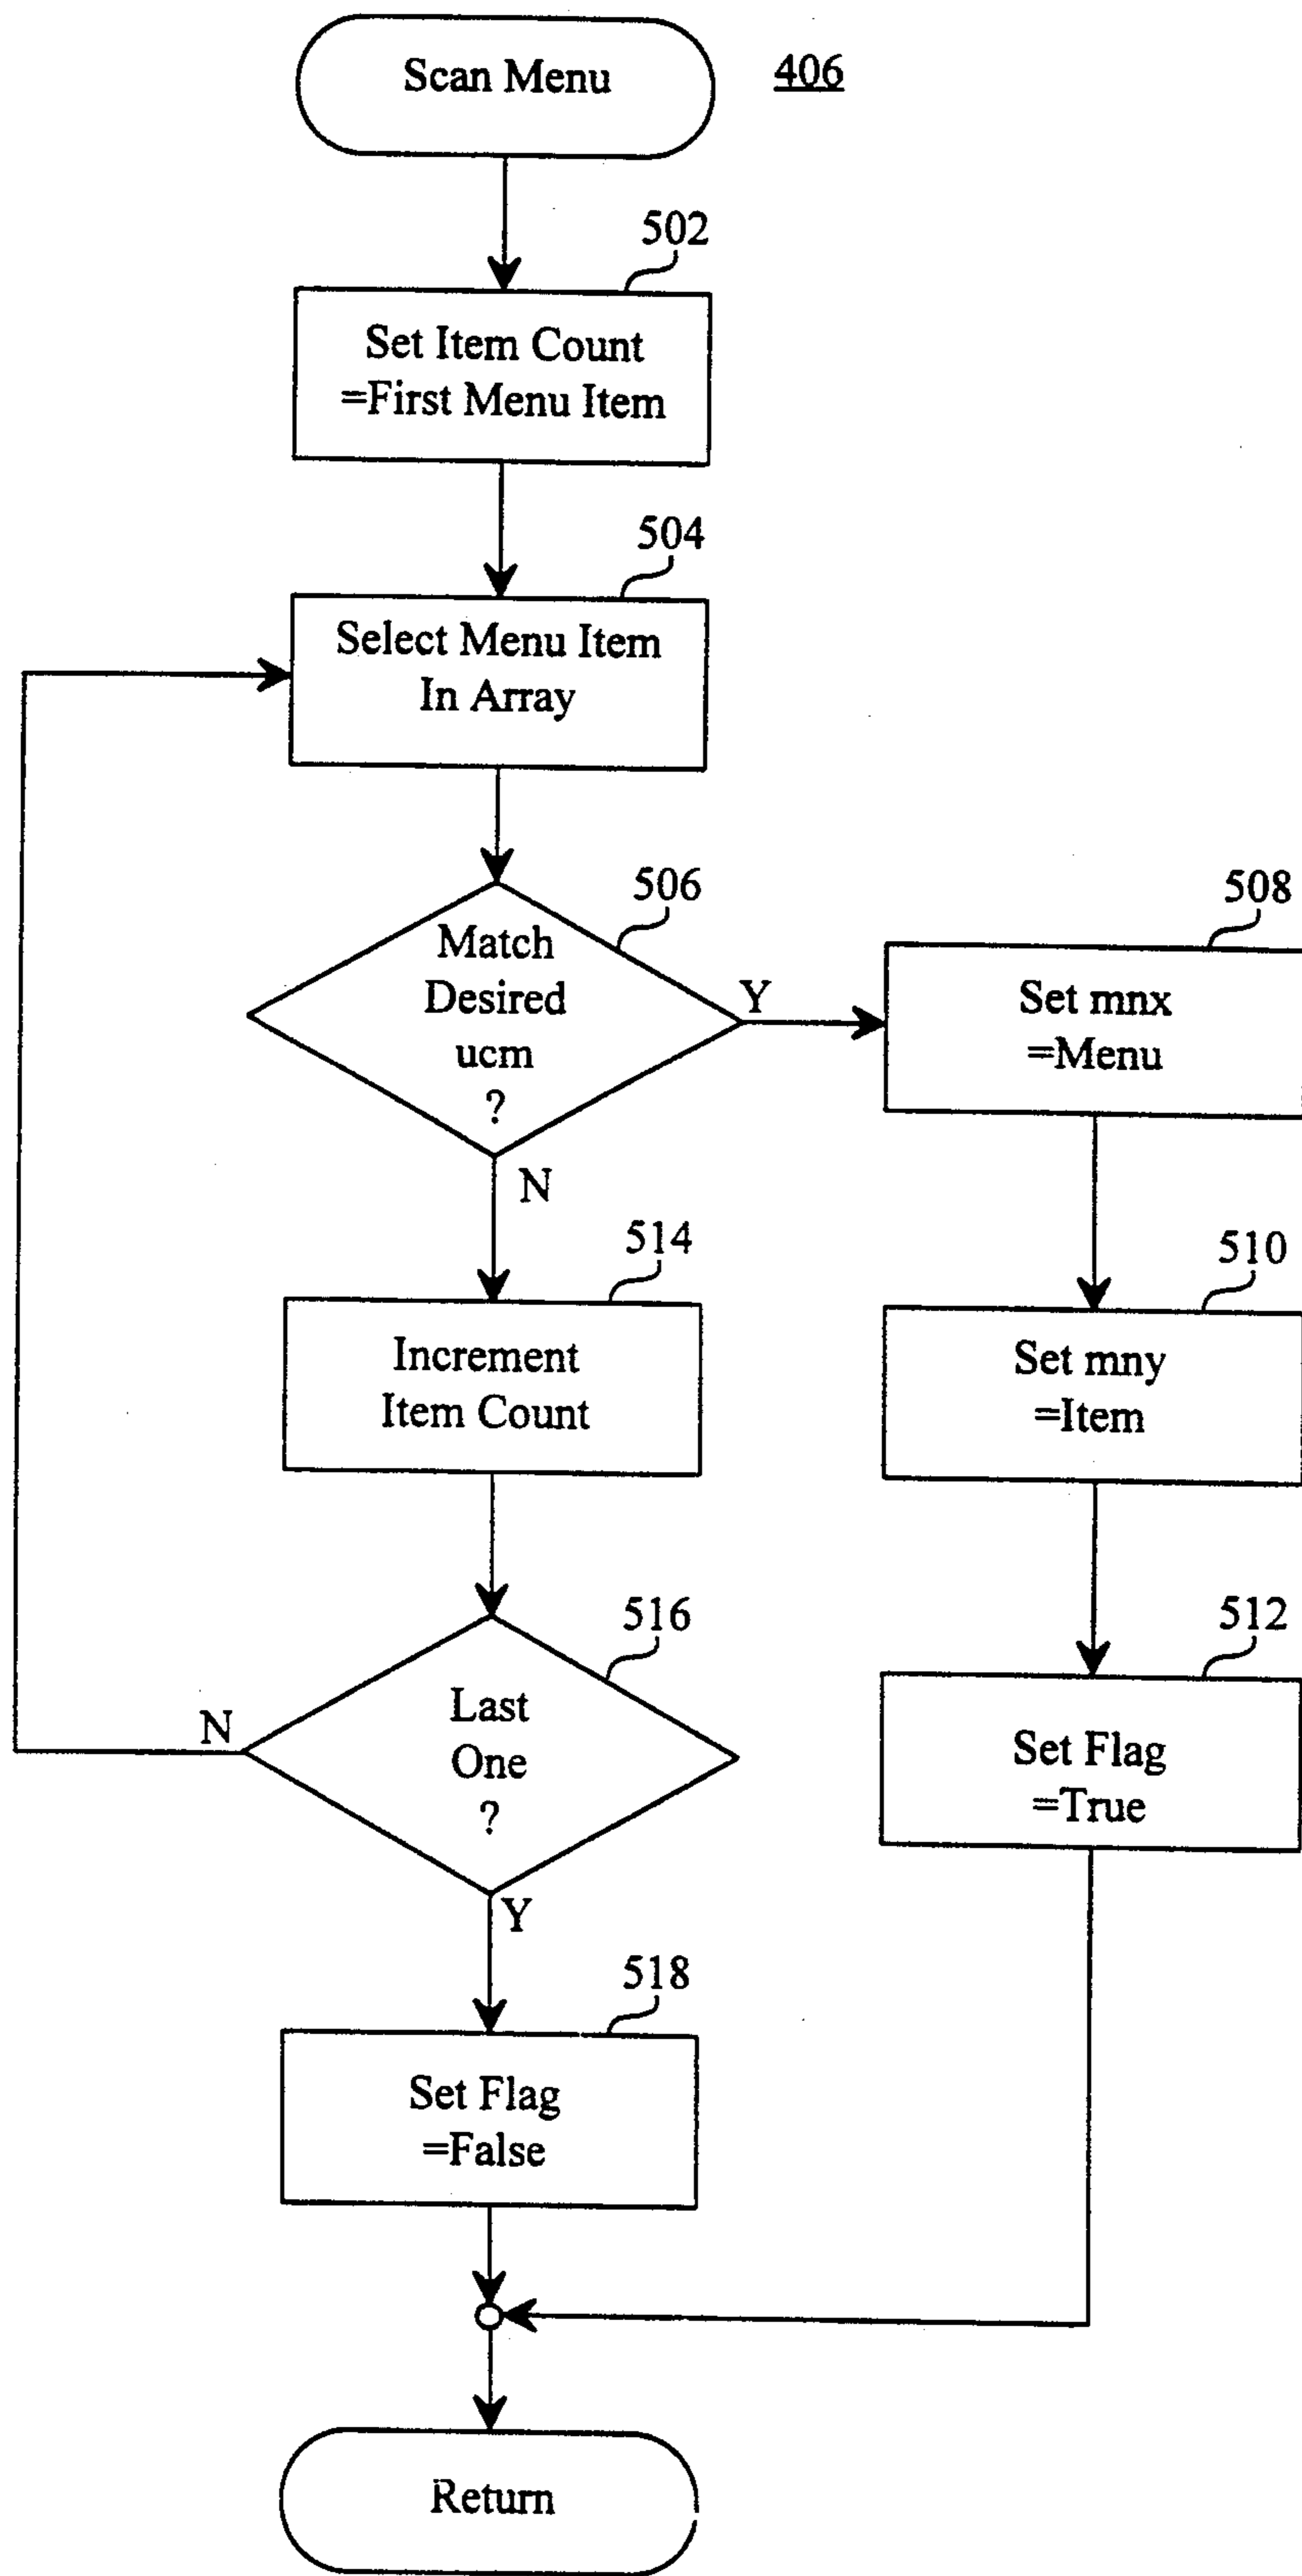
Scan Menu

406

502

Set Item Count =First Menu Item

504

Select Menu Item In Array

506

Match Desired ucm ?

Y

508

Set mnx =Menu

N

514

Increment Item Count

510

Set mny =Item

516

N

Last One ?

512

Set Flag =True

Y

518

Set Flag =False

Return